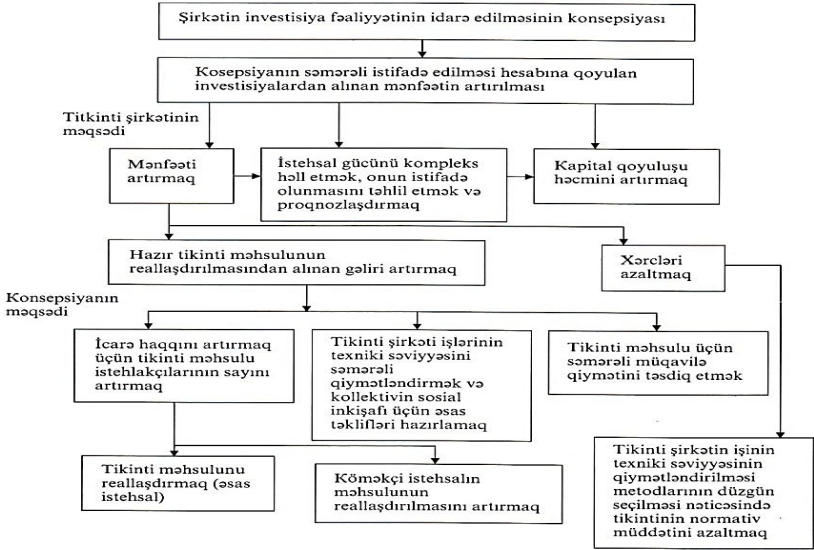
Şirkətin investisiya fəaliyyətinin idarə edilməsinin konsepsiyası

Kosepsiyanın səmərəli istifadə edilməsi hesabına qoyulan investisiyalardan alınan mənfəətin artırılması

Titkinti şirkətinin məqsədi

Mənfəəti artırmaq

İstehsal gücünü kompleks həll etmək, onun istifadə olunmasını təhlil etmək və proqnozlaşdırmaq

Kapital qoyuluşu həcmini artırmaq

Hazır tikinti məhsulunun reallaşdırılmasından alınan gəliri artırmaq

Xərcləri azaltmaq

Konsepsiyanın məqsədi

İcarə haqqını artırmaq üçün tikinti məhsulu istehlakçılarının sayını artırmaq

Tikinti şirkəti işlərinin texniki səviyyəsini səmərəli qiymətləndirmək və kollektivin sosial inkişafı üçün əsas təklifləri hazırlamaq

Tikinti məhsulu üçün səmərəli müqavilə qiymətini təsdiq etmək

Tikinti məhsulunu reallaşdırmaq (əsas istehsal)

Köməkçi istehsalın məhsulunun reallaşdırılmasını artırmaq

Tikinti şirkətin işinin texniki səviyyəsinin qiymətləndirilməsi metodlarının düzgün seçilməsi nəticəsində tikintinin normativ müddətini azaltmaq